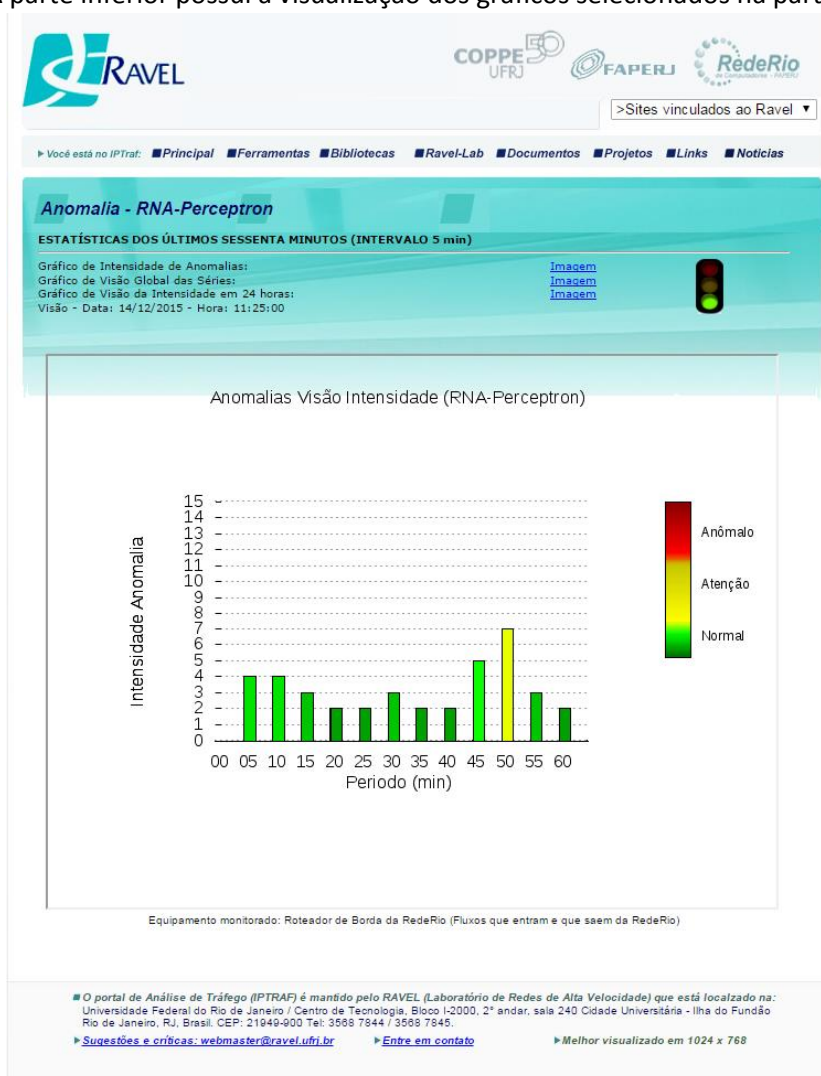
parte inferior possui a visualização dos gráficos selecionados na part

RAVEL

COPPE UFRJ 50

FAPERJ

RedeRio

>Sites vinculados ao Ravel ▼

▸ Você está no IPTraf: ■Principal ■Ferramentas ■Bibliotecas ■Ravel-Lab ■Documentos ■Projetos ■Links ■Noticias

Anomalia - RNA-Perceptron

ESTATÍSTICAS DOS ÚLTIMOS SESSENTA MINUTOS (INTERVALO 5 min)

Gráfico de Intensidade de Anomalias: Imagem
Gráfico de Visão Global das Séries: Imagem
Gráfico de Visão da Intensidade em 24 horas: Imagem
Visão - Data: 14/12/2015 - Hora: 11:25:00

Anomalias Visão Intensidade (RNA-Perceptron)

Intensidade Anomalia

15
14
13
12
11
10
9
8
7
6
5
4
3
2
1
0

00 05 10 15 20 25 30 35 40 45 50 55 60

Periodo (min)

Anômalo

Atenção

Normal

Equipamento monitorado: Roteador de Borda da RedeRio (Fluxos que entram e que saem da RedeRio)

■ O portal de Análise de Tráfego (IPTRAF) é mantido pelo RAVEL (Laboratório de Redes de Alta Velocidade) que está localizado na: Universidade Federal do Rio de Janeiro / Centro de Tecnologia, Bloco I-2000, 2° andar, sala 240 Cidade Universitária - Ilha do Fundão Rio de Janeiro, RJ, Brasil. CEP: 21949-900 Tel: 3568 7844 / 3568 7845.

▸ Sugestões e críticas: webmaster@ravel.ufrj.br ▸ Entre em contato ▸ Melhor visualizado em 1024 x 768